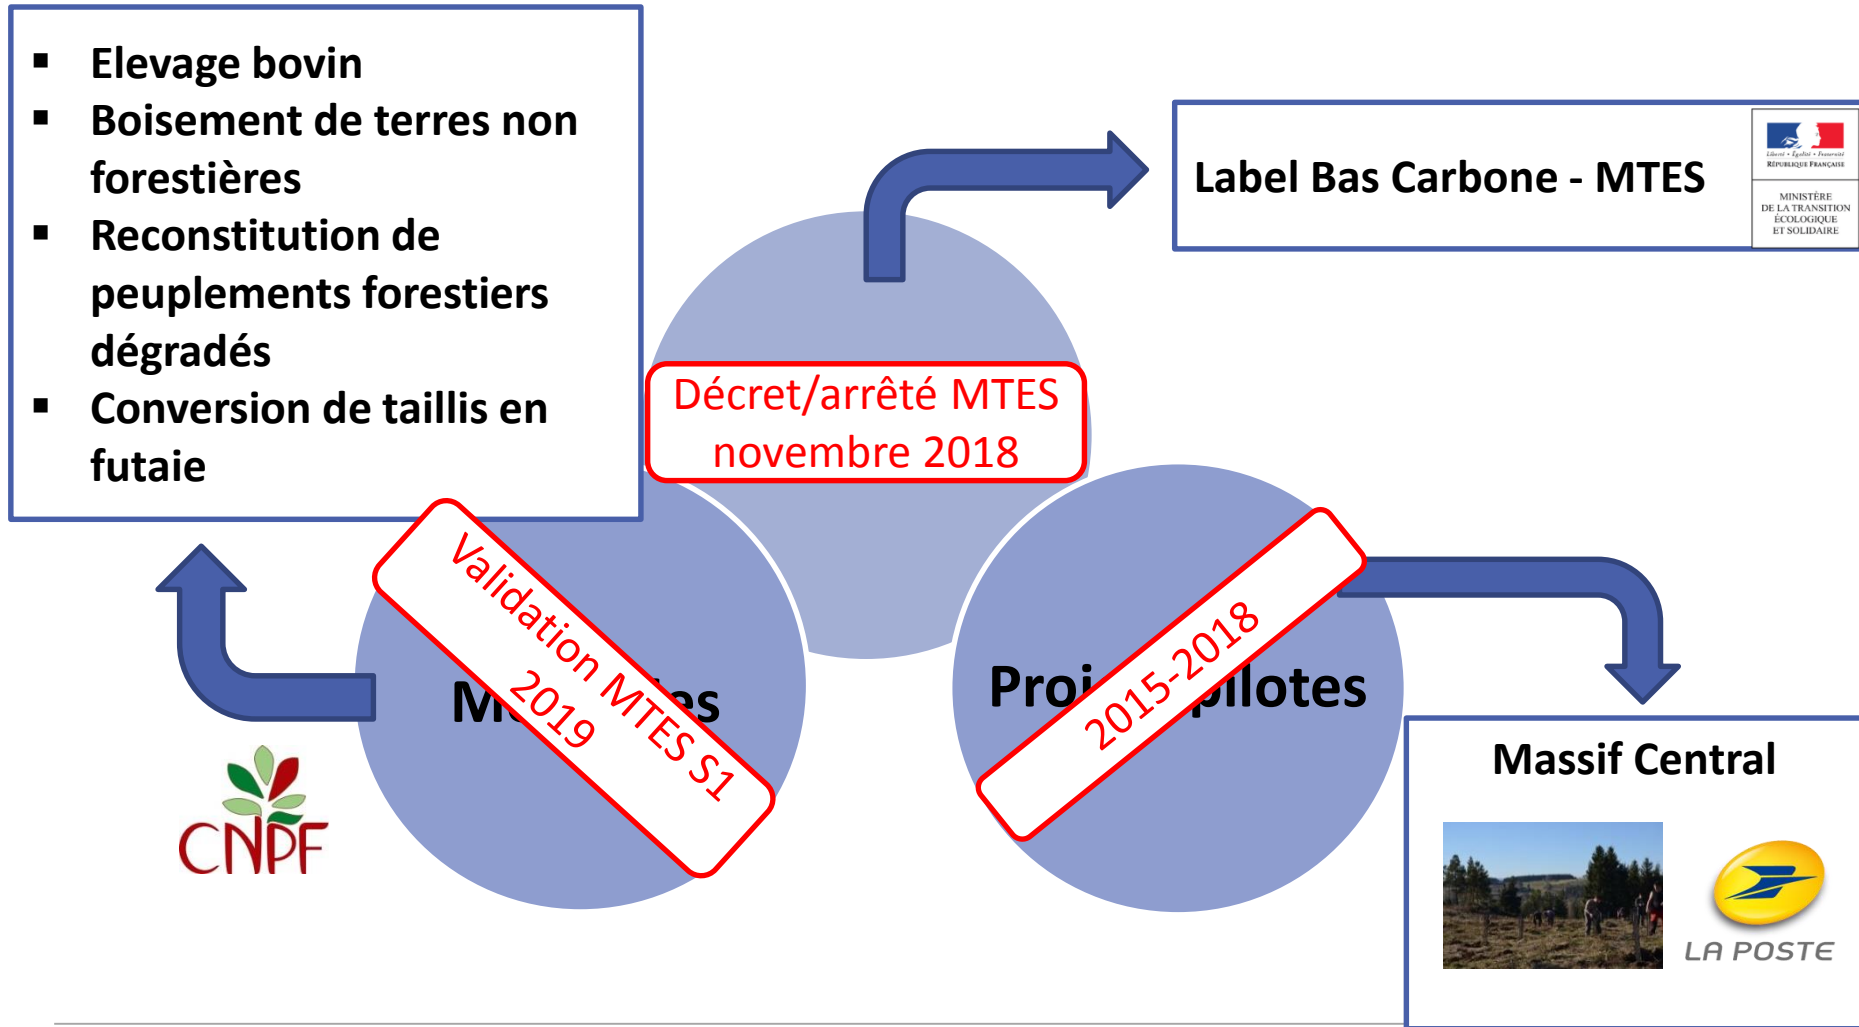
- Elevage bovin
- Boisement de terres non forestières
- Reconstitution de peuplements forestiers dégradés
- Conversion de taillis en futaie

Label Bas Carbone - MTES

Liberté • Égalité • Fraternité
RÉPUBLIQUE FRANÇAISE

MINISTÈRE DE LA TRANSITION ÉCOLOGIQUE ET SOLIDAIRE

Décret/arrêté MTES novembre 2018

M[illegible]es

Validation MTES S1 2019

Proj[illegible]pilotes

2015-2018

Massif Central

CNPF

LA POSTE